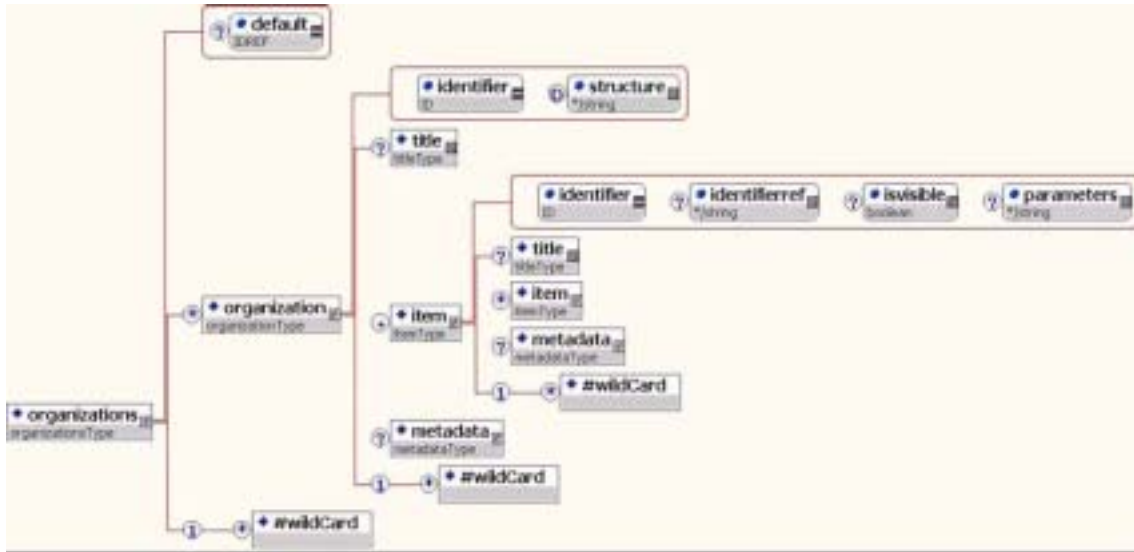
? default
IDREF

identifier
ID

structure
*:string

? title
titleType

identifier
ID

? identifierref
*:string

? isvisible
boolean

? parameters
*:string

? title
titleType

item
itemType

? metadata
metadataType

1 #wildCard

organization
organizationType

item
itemType

organizations
organizationsType

? metadata
metadataType

1 #wildCard

1 #wildCard